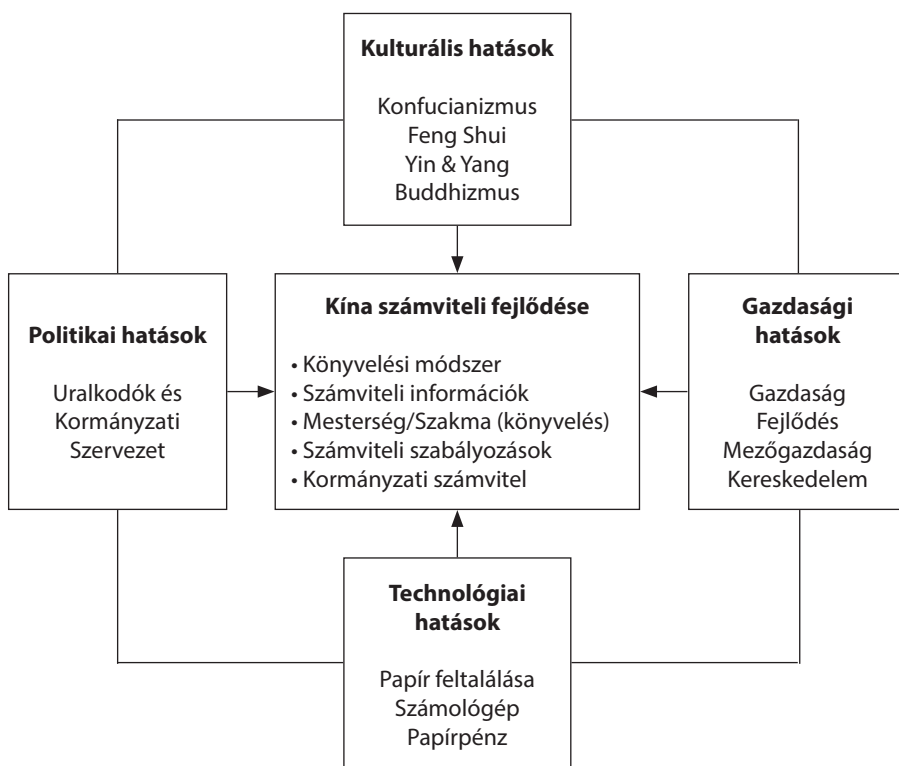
Kulturális hatások

Konfucianizmus
Feng Shui
Yin & Yang
Buddhizmus

Politikai hatások

Uralkodók és
Kormányzati
Szervezet

Kína számviteli fejlődése

• Könyvelési módszer
• Számviteli információk
• Mesterség/Szakma (könyvelés)
• Számviteli szabályozások
• Kormányzati számvitel

Gazdasági hatások

Gazdaság
Fejlődés
Mezőgazdaság
Kereskedelem

Technológiai hatások

Papír feltalálása
Számológép
Papírpénz